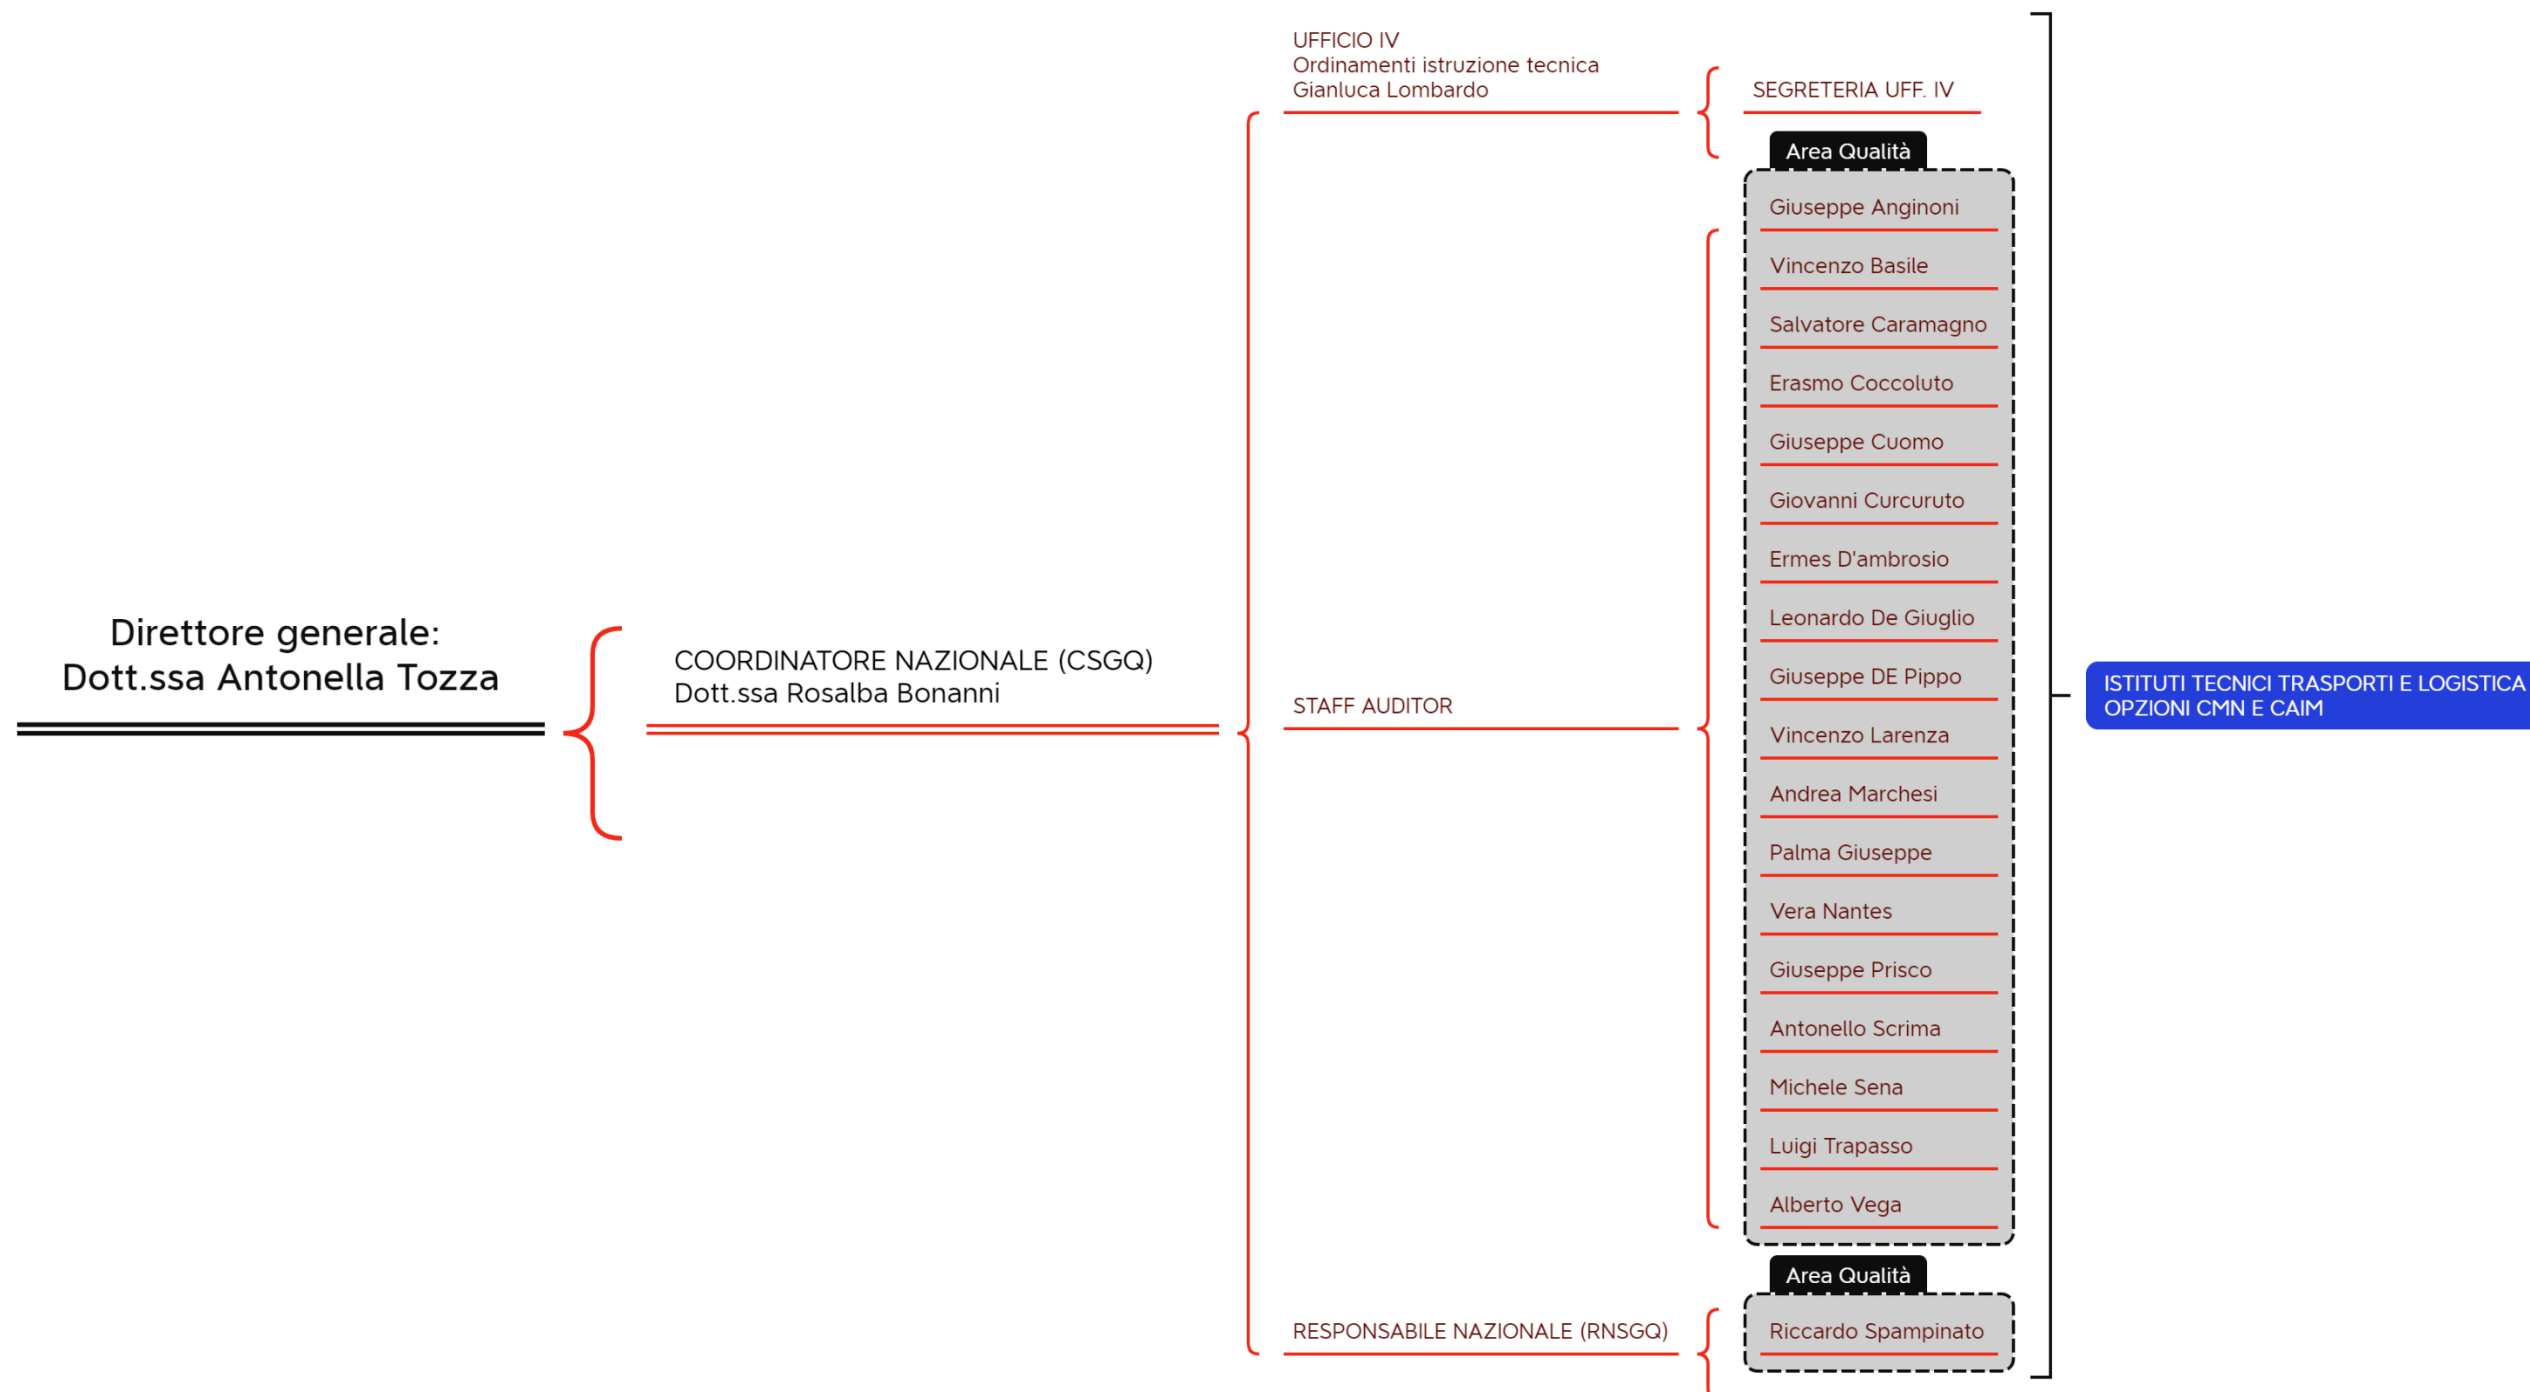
Direttore generale:
Dott.ssa Antonella Tozza

COORDINATORE NAZIONALE (CSGQ)
Dott.ssa Rosalba Bonanni

UFFICIO IV
Ordinamenti istruzione tecnica
Gianluca Lombardo

SEGRETERIA UFF. IV

Area Qualità

STAFF AUDITOR

Giuseppe Anginoni

Vincenzo Basile

Salvatore Caramagno

Erasmo Coccoluto

Giuseppe Cuomo

Giovanni Curcuruto

Ermes D'ambrosio

Leonardo De Giuglio

Giuseppe DE Pippo

Vincenzo Larenza

Andrea Marchesi

Palma Giuseppe

Vera Nantes

Giuseppe Prisco

Antonello Scrima

Michele Sena

Luigi Trapasso

Alberto Vega

Area Qualità

RESPONSABILE NAZIONALE (RNSGQ)

Riccardo Spampinato

ISTITUTI TECNICI TRASPORTI E LOGISTICA
OPZIONI CMN E CAIM